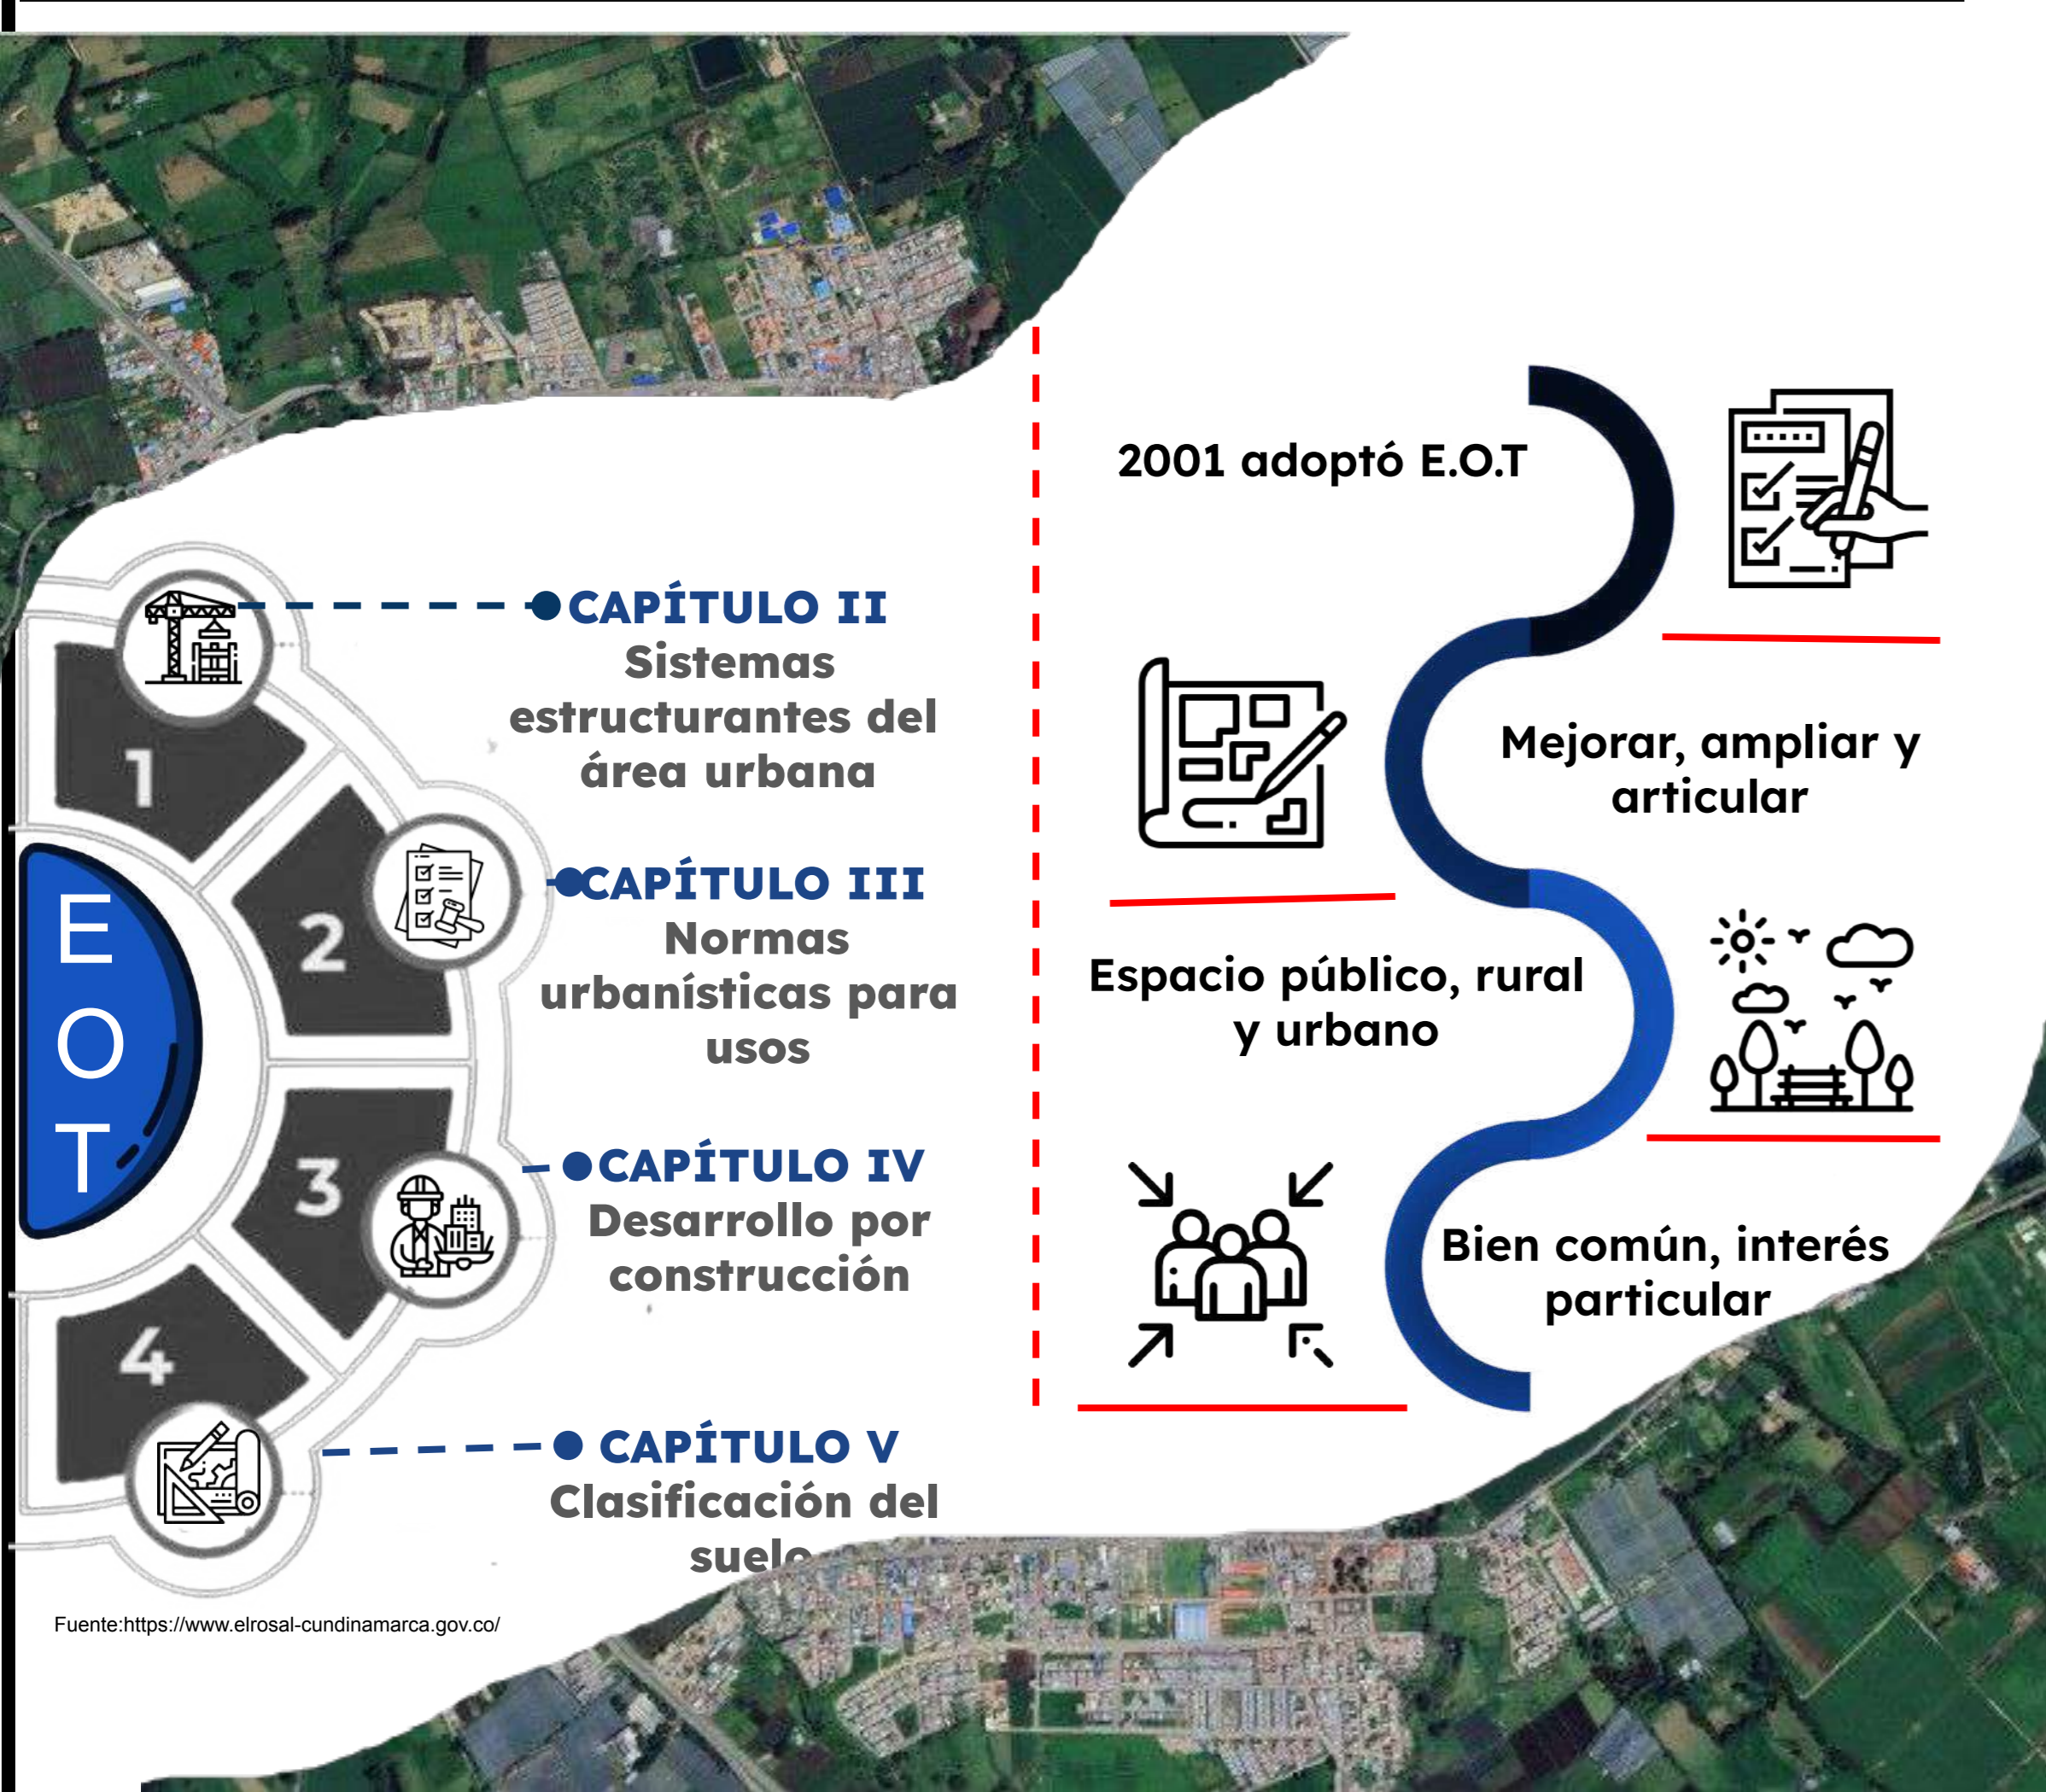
EOT

1

2

3

4

CAPÍTULO II
Sistemas estructurantes del área urbana

CAPÍTULO III
Normas urbanísticas para usos

CAPÍTULO IV
Desarrollo por construcción

CAPÍTULO V
Clasificación del suelo

2001 adoptó E.O.T

Mejorar, ampliar y articular

Espacio público, rural y urbano

Bien común, interés particular

Fuente:https://www.elrosal-cundinamarca.gov.co/